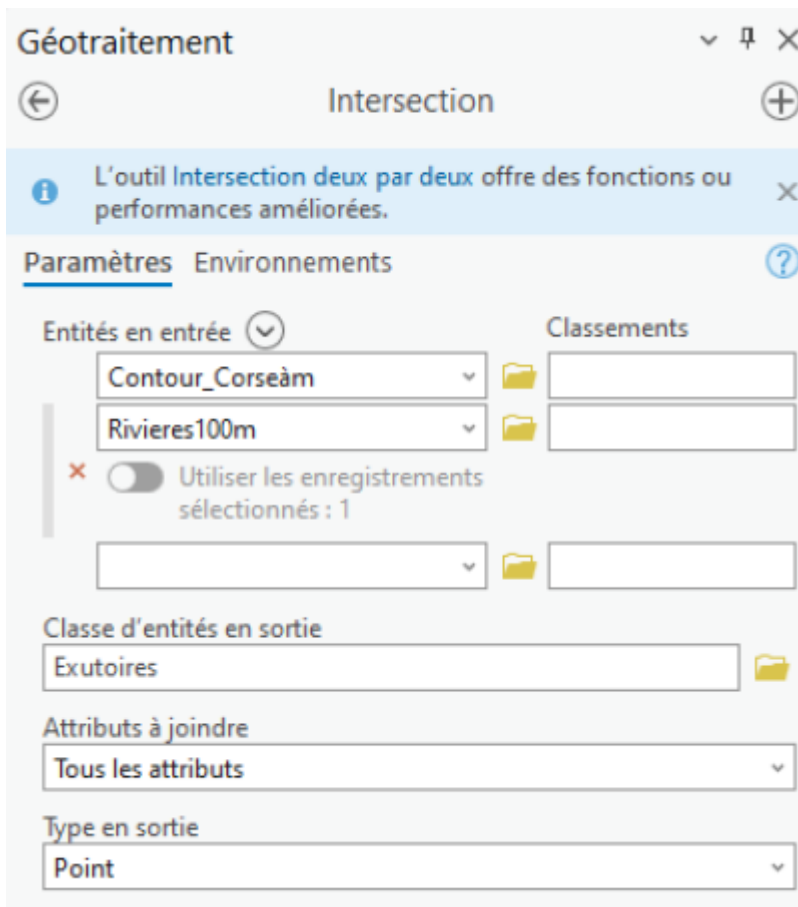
Géotraitement

Intersection

L'outil Intersection deux par deux offre des fonctions ou performances améliorées.

Paramètres Environnements

Entités en entrée

Classements

Contour_Corseàm

Rivieres100m

Utiliser les enregistrements sélectionnés : 1

Classe d'entités en sortie

Exutoires

Attributs à joindre

Tous les attributs

Type en sortie

Point